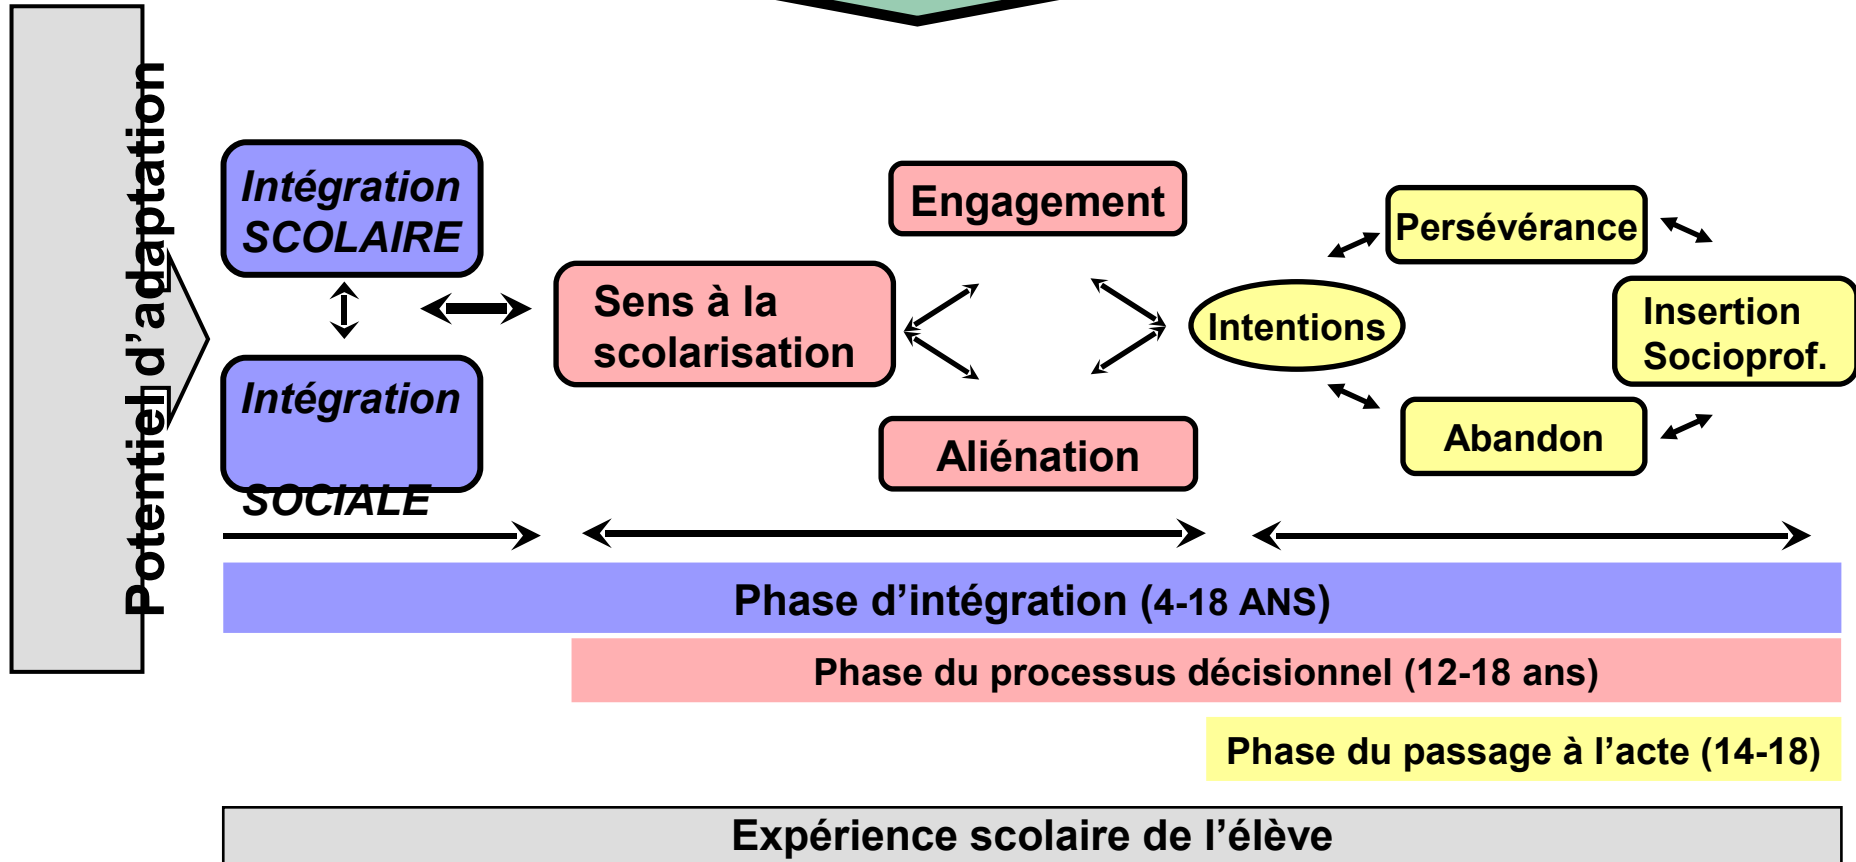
Potentiel d'adaptation

Intégration SCOLAIRE

Intégration SOCIALE

Sens à la scolarisation

Engagement

Aliénation

Intentions

Persévérance

Abandon

Insertion Socioprof.

Phase d'intégration (4-18 ANS)

Phase du processus décisionnel (12-18 ans)

Phase du passage à l'acte (14-18)

Expérience scolaire de l'élève